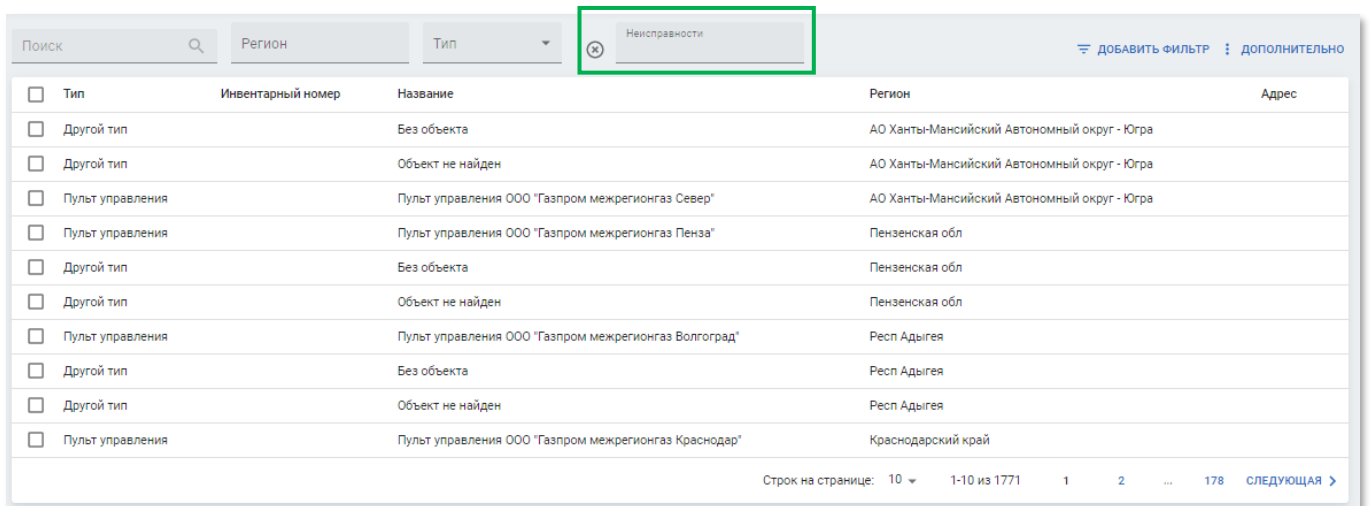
Поиск | Регион | Тип | Неисправности | ДОБАВИТЬ ФИЛЬТР | ДОПОЛНИТЕЛЬНО

| Тип | Инвентарный номер | Название | Регион | Адрес |
|---|---|---|---|---|
| Другой тип | | Без объекта | АО Ханты-Мансийский Автономный округ - Югра | |
| Другой тип | | Объект не найден | АО Ханты-Мансийский Автономный округ - Югра | |
| Пульт управления | | Пульт управления ООО "Газпром межрегионгаз Север" | АО Ханты-Мансийский Автономный округ - Югра | |
| Пульт управления | | Пульт управления ООО "Газпром межрегионгаз Пенза" | Пензенская обл | |
| Другой тип | | Без объекта | Пензенская обл | |
| Другой тип | | Объект не найден | Пензенская обл | |
| Пульт управления | | Пульт управления ООО "Газпром межрегионгаз Волгоград" | Респ Адыгея | |
| Другой тип | | Без объекта | Респ Адыгея | |
| Другой тип | | Объект не найден | Респ Адыгея | |
| Пульт управления | | Пульт управления ООО "Газпром межрегионгаз Краснодар" | Краснодарский край | |

Строк на странице: 10 1-10 из 1771 1 2 ... 178 СЛЕДУЮЩАЯ